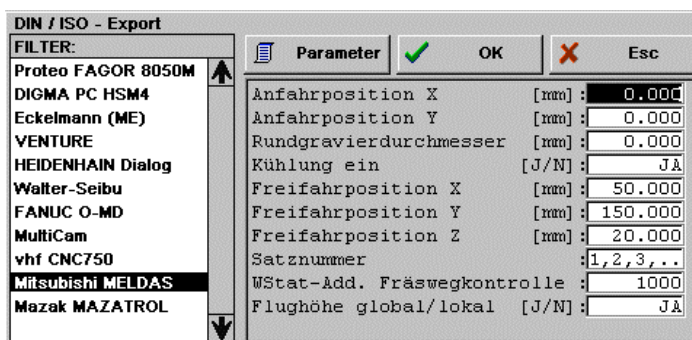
DIN / ISO - Export

FILTER:

Proteo FAGOR 8050M
DIGMA PC HSM4
Eckelmann (ME)
VENTURE
HEIDENHAIN Dialog
Walter-Seibu
FANUC O-MD
MultiCam
vhf CNC750
Mitsubishi MELDAS
Mazak MAZATROL

Parameter
OK
Esc

| | | |
|---|---|---|
| Anfahrposition X | [mm]: | 0.000 |
| Anfahrposition Y | [mm]: | 0.000 |
| Rundgravierdurchmesser | [mm]: | 0.000 |
| Kühlung ein | [J/N]: | JA |
| Freifahrposition X | [mm]: | 50.000 |
| Freifahrposition Y | [mm]: | 150.000 |
| Freifahrposition Z | [mm]: | 20.000 |
| Satznummer | : | 1,2,3,.. |
| WStat-Add. Fräswegkontrolle | : | 1000 |
| Flughöhe global/lokal | [J/N]: | JA |